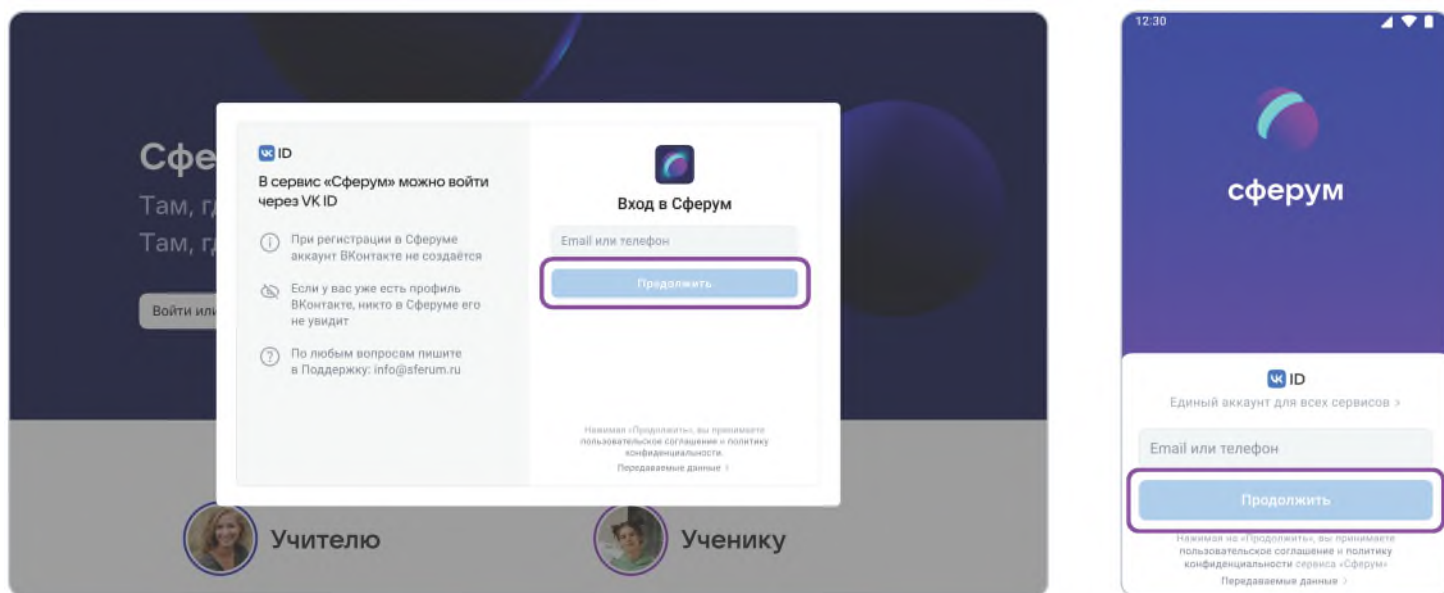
Сфе
Там, г
Там, г
Войти или

VK ID
В сервис «Сферум» можно войти через VK ID

При регистрации в Сферуме аккаунт ВКонтакте не создаётся

Если у вас уже есть профиль ВКонтакте, никто в Сферуме его не увидит

По любым вопросам пишите в Поддержку: info@sferum.ru

Вход в Сферум
Email или телефон
Продолжить

Нажимая «Продолжить», вы принимаете пользовательское соглашение и политику конфиденциальности.
Передаваемые данные >

Учителю
Ученику

12:30
сферум
VK ID
Единый аккаунт для всех сервисов >
Email или телефон
Продолжить
Нажимая на «Продолжить», вы принимаете пользовательское соглашение и политику конфиденциальности сервиса «Сферум»
Передаваемые данные >